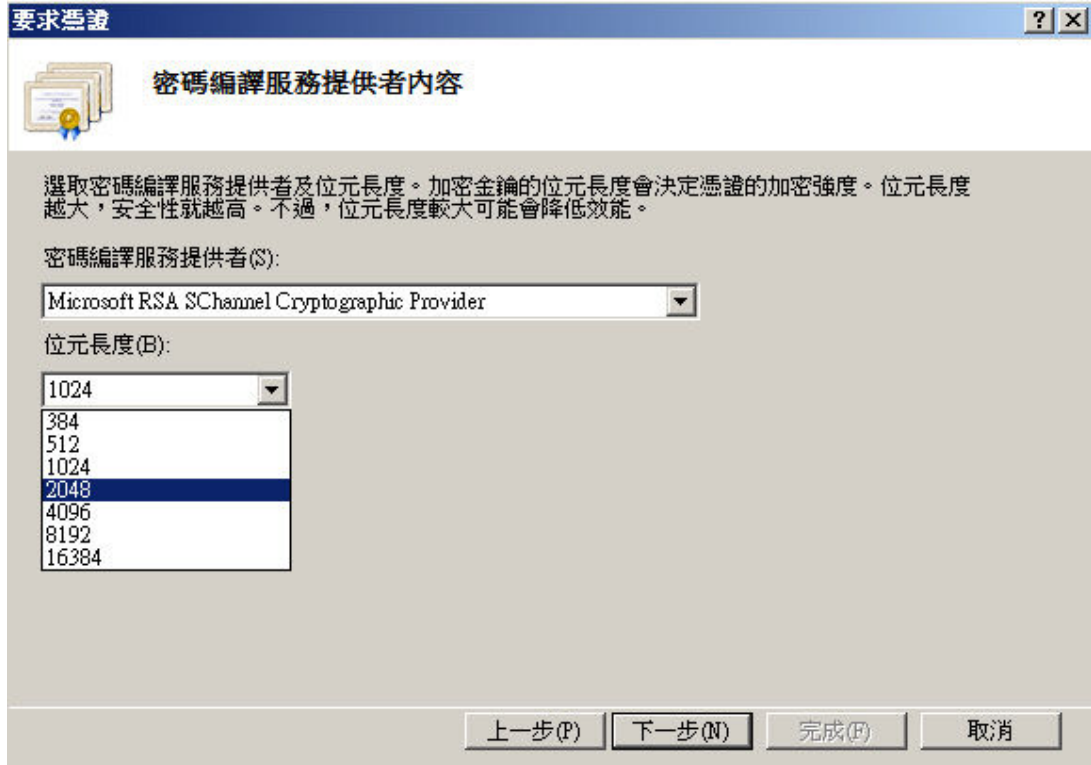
要求憑證

?

X

密碼編譯服務提供者內容

選取密碼編譯服務提供者及位元長度。加密金鑰的位元長度會決定憑證的加密強度。位元長度越大，安全性就越高。不過，位元長度較大可能會降低效能。

密碼編譯服務提供者(S):

Microsoft RSA SChannel Cryptographic Provider

位元長度(B):

1024

384
512
1024
2048
4096
8192
16384

上一步(P)

下一步(N)

完成(F)

取消